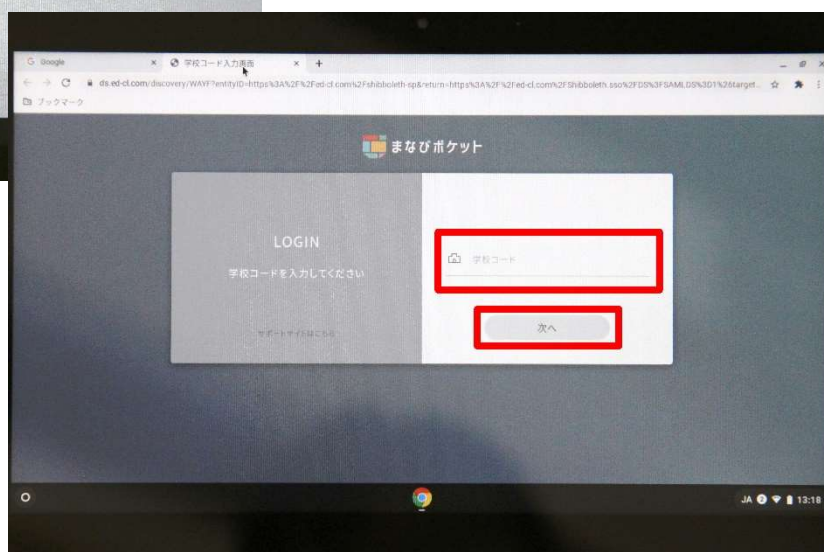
Google
学校コード入力画面
ds.ed-cl.com/discovery/WAYF?entityID=https%3A%2F%2Fed-cl.com%2Fshibboleth-sp&return=https%3A%2F%2Fed-cl.com%2FShibboleth.sso%2FDS%3FSAMLDS%3D1%26target...
ブックマーク

まなびポケット

LOGIN

学校コードを入力してください

サポートサイトはこちら

学校コード

次へ

JA 13:18